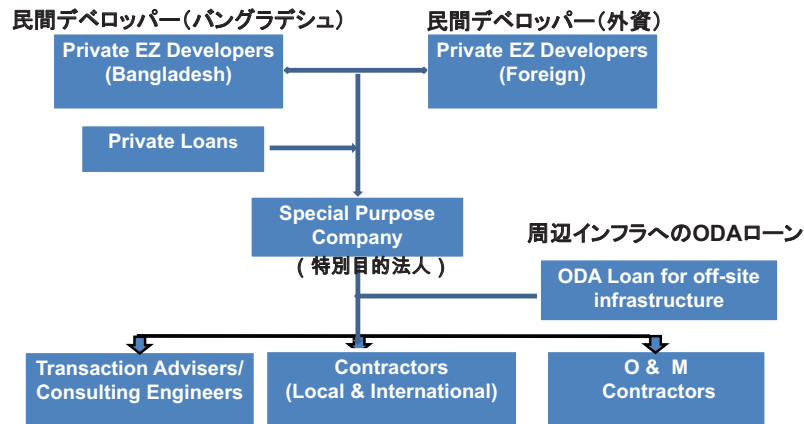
民間デベロッパー（バングラデシュ）

Private EZ Developers (Bangladesh)

民間デベロッパー（外資）

Private EZ Developers (Foreign)

Private Loans

Special Purpose Company （特別目的法人）

周辺インフラへのODAローン

ODA Loan for off-site infrastructure

Transaction Advisers/ Consulting Engineers

Contractors (Local & International)

O & M Contractors